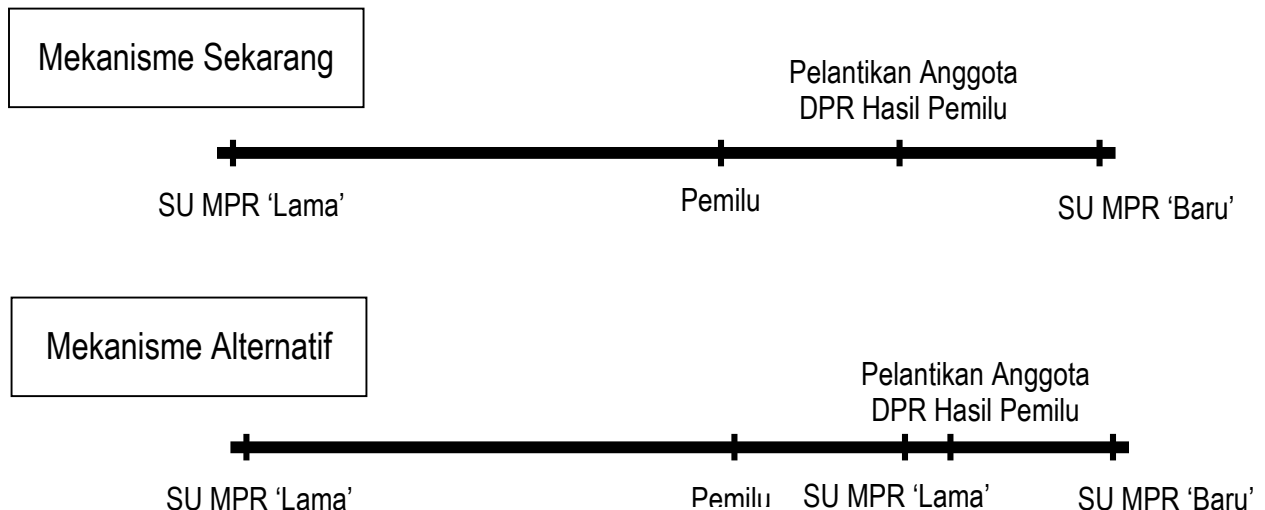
Mekanisme Sekarang

Pelantikan Anggota DPR Hasil Pemilu

SU MPR ‘Lama’

Pemilu

SU MPR ‘Baru’

Mekanisme Alternatif

Pelantikan Anggota DPR Hasil Pemilu

SU MPR ‘Lama’

Pemilu

SU MPR ‘Lama’

SU MPR ‘Baru’